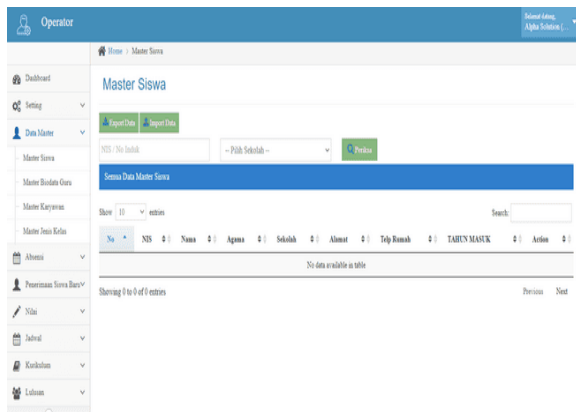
Operator

Selamat datang, Alpha Solution (...

Home > Master Siswa

Dashboard
Setting
Data Master
Master Siswa
Master Biodata Guru
Master Karyawan
Master Jenis Kelas
Absensi
Penerimaan Siswa Baru
Nilai
Jadwal
Kurikulum
Lulusan

Master Siswa

Export Data
Import Data

NIS / No Induk
-- Pilih Sekolah --
Periksa

Semua Data Master Siswa

Show 10 entries

Search:

| No | NIS | Nama | Agama | Sekolah | Alamat | Telp Rumah | TAHUN MASUK | Action |
|---|---|---|---|---|---|---|---|---|
| No data available in table | | | | | | | | |

Showing 0 to 0 of 0 entries

Previous Next